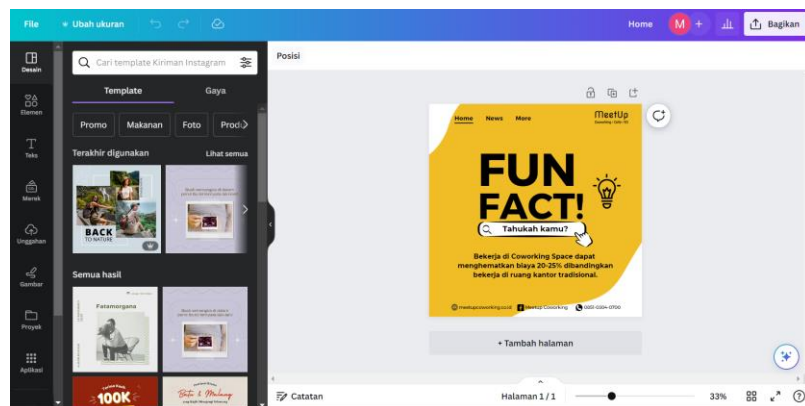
File
Ubah ukuran
Home
M
Bagikan

Desain
Elemen
Teks
Merek
Unggahan
Gambar
Proyek
Aplikasi

Cari template Kiriman Instagram
Template
Gaya
Promo
Makanan
Foto
Prod

Terakhir digunakan
Lihat semua
BACK
TO NATURE

Semua hasil
Fatamorgana
100K
Batu & Malang

Posisi

Home
News
More
MeetUp
FUN
FACT!
Tahukah kamu?
Bekerja di Coworking Space dapat menghematkan biaya 20-25% dibandingkan bekerja di ruang kantor tradisional.
meetupcoworking.co.id
MeetUp Coworking
0813-0304-0700

+ Tambah halaman

Catatan
Halaman 1 / 1
33%